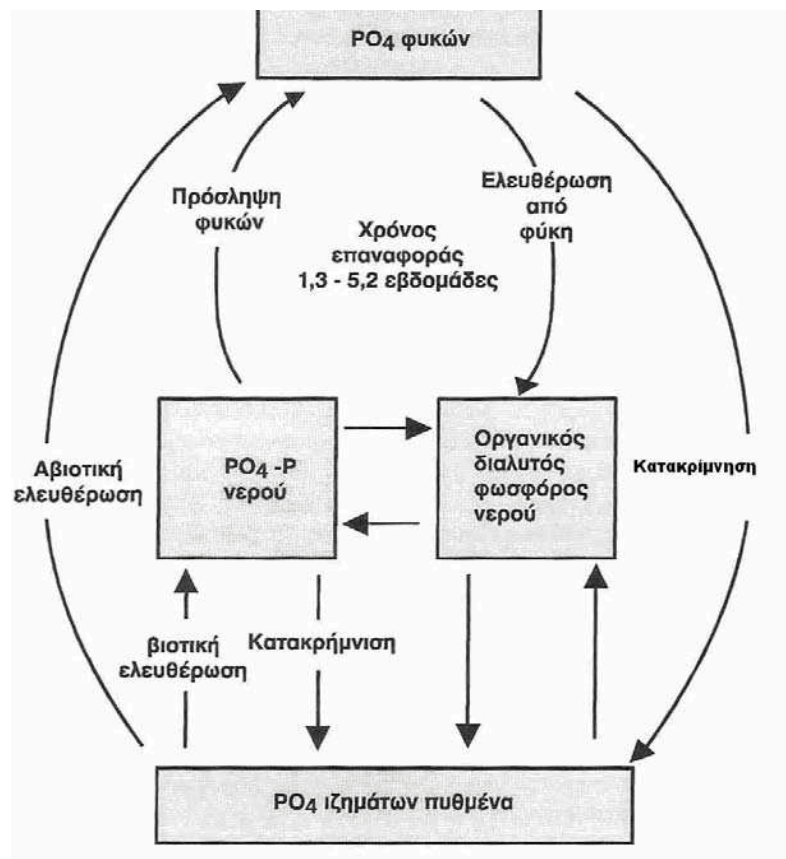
$PO_4$ φυκών

Πρόσληψη φυκών

Χρόνος επαναφοράς 1,3 - 5,2 εβδομάδες

Ελευθέρωση από φύκη

Αβιοτική ελευθέρωση

$PO_4$ -P νερού

Οργανικός διαλυτός φωσφόρος νερού

Κατακρίμνηση

βιοτική ελευθέρωση

Κατακρήμνιση

$PO_4$ ιζημάτων πυθμένα